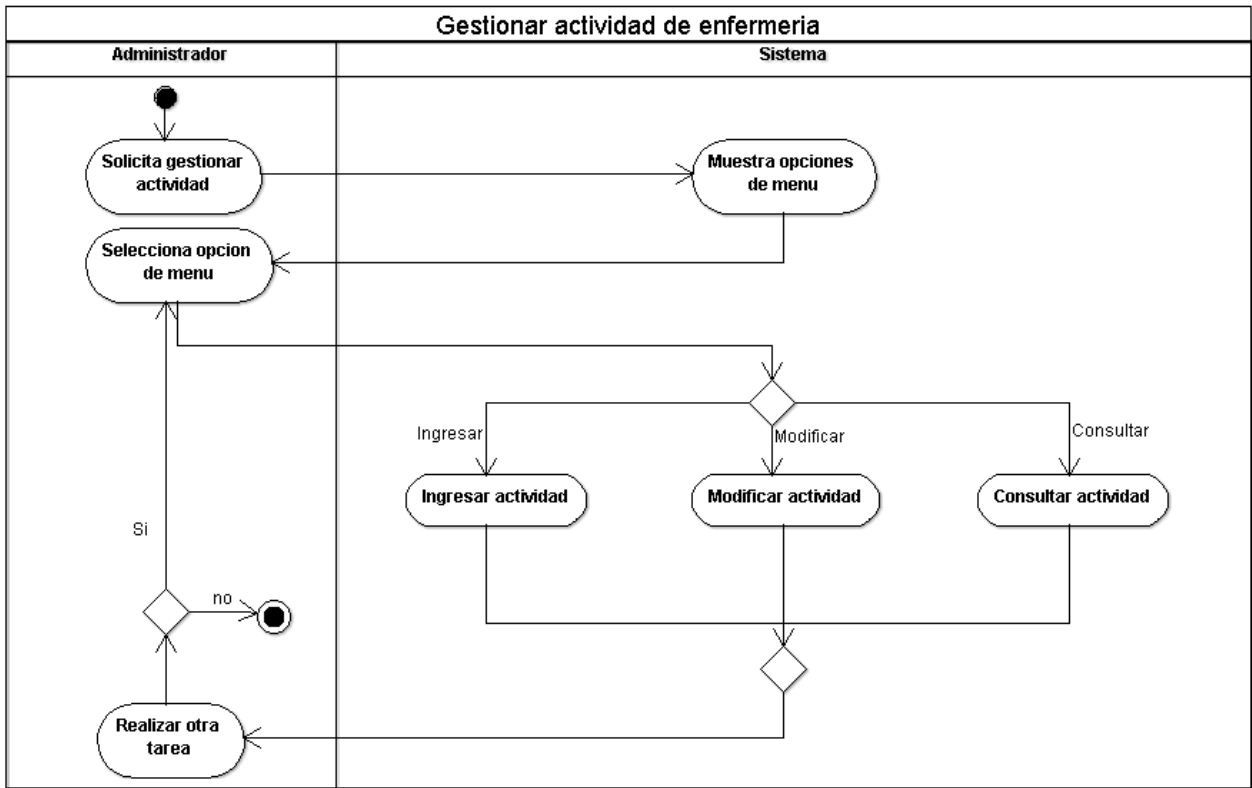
Gestionar actividad de enfermeria

Administrador

Sistema

Solicita gestionar actividad

Muestra opciones de menu

Selecciona opcion de menu

Ingresar

Modificar

Consultar

Ingresar actividad

Modificar actividad

Consultar actividad

Si

no

Realizar otra tarea